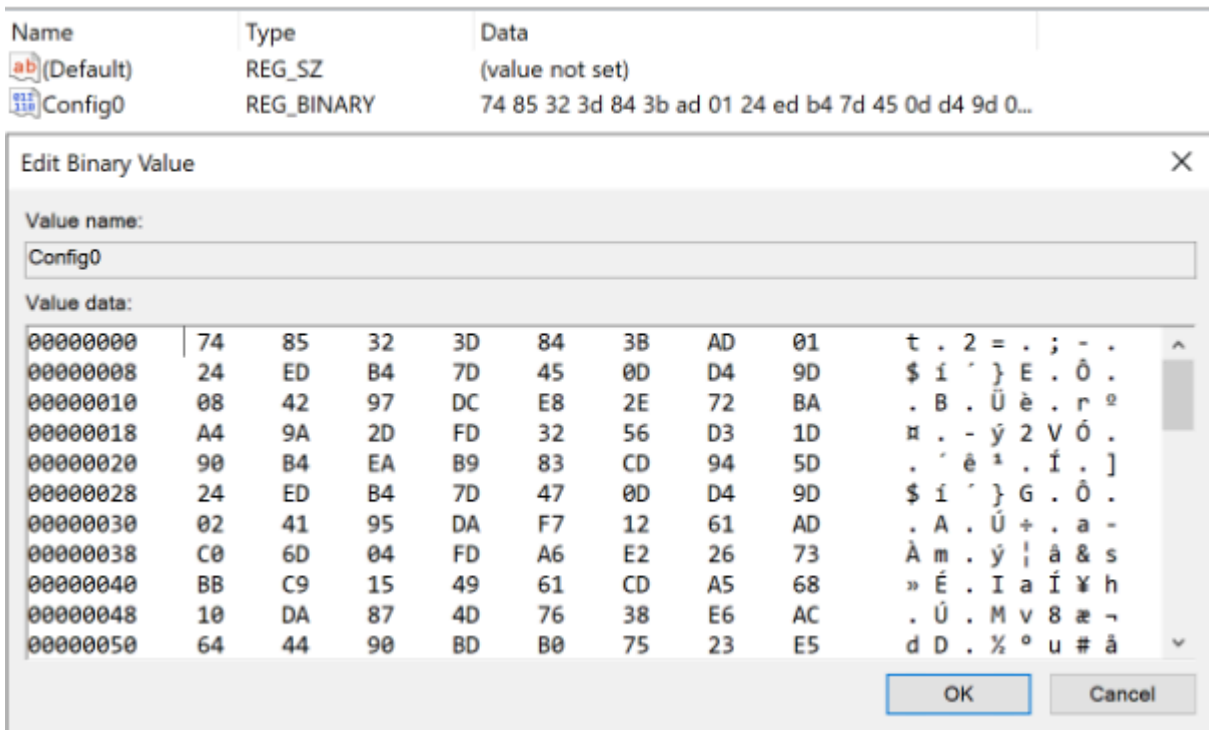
| Name | Type | Data |
|---|---|---|
| (Default) | REG_SZ | (value not set) |
| Config0 | REG_BINARY | 74 85 32 3d 84 3b ad 01 24 ed b4 7d 45 0d d4 9d 0... |

Edit Binary Value

Value name:

Config0

Value data:

| | | | | | | | | | |
|---|---|---|---|---|---|---|---|---|---|
| 00000000 | 74 | 85 | 32 | 3D | 84 | 3B | AD | 01 | t . 2 = . ; - . |
| 00000008 | 24 | ED | B4 | 7D | 45 | 0D | D4 | 9D | $ í ´ } E . Ô . |
| 00000010 | 08 | 42 | 97 | DC | E8 | 2E | 72 | BA | . B . Ü è . r º |
| 00000018 | A4 | 9A | 2D | FD | 32 | 56 | D3 | 1D | ¤ . - ý 2 V Ó . |
| 00000020 | 90 | B4 | EA | B9 | 83 | CD | 94 | 5D | . ´ ê ¹ . Í . ] |
| 00000028 | 24 | ED | B4 | 7D | 47 | 0D | D4 | 9D | $ í ´ } G . Ô . |
| 00000030 | 02 | 41 | 95 | DA | F7 | 12 | 61 | AD | . A . Ú ÷ . a - |
| 00000038 | C0 | 6D | 04 | FD | A6 | E2 | 26 | 73 | À m . ý ¦ â & s |
| 00000040 | BB | C9 | 15 | 49 | 61 | CD | A5 | 68 | » É . I a Í ¥ h |
| 00000048 | 10 | DA | 87 | 4D | 76 | 38 | E6 | AC | . Ú . M v 8 æ ¬ |
| 00000050 | 64 | 44 | 90 | BD | B0 | 75 | 23 | E5 | d D . ½ ° u # å |

OK Cancel